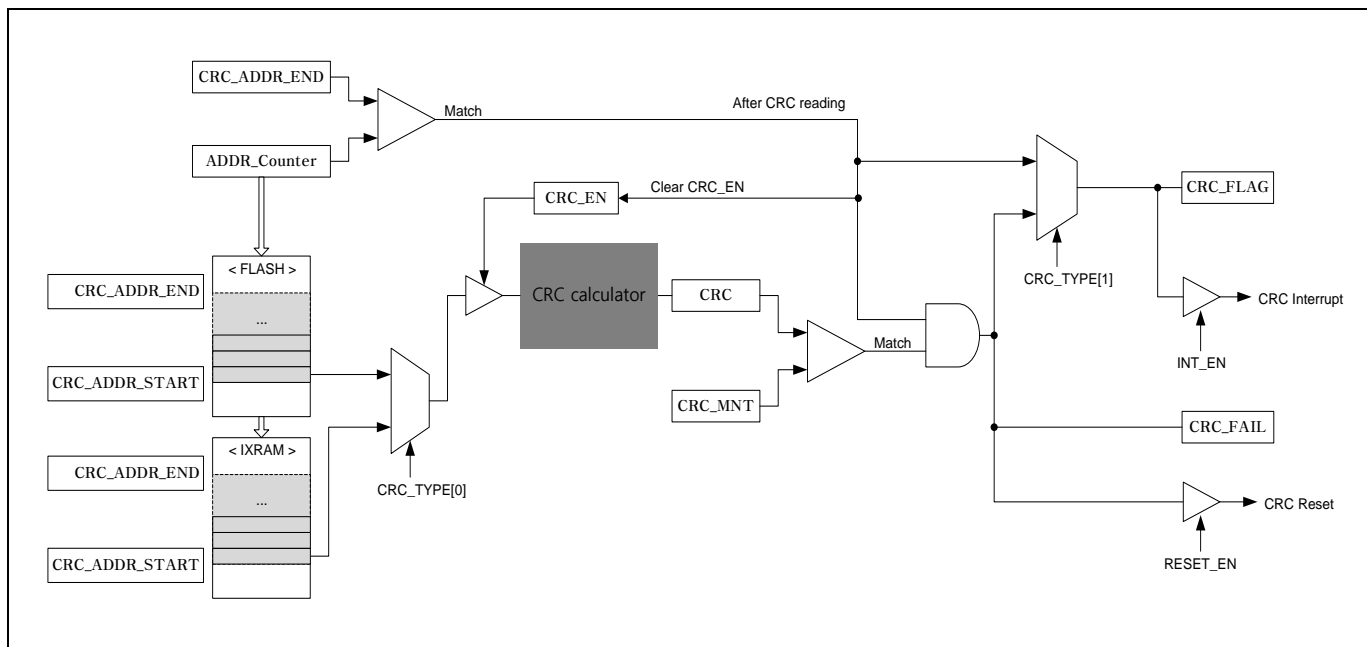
CRC_ADDR_END

ADDR_Counter

Match

After CRC reading

CRC_EN

Clear CRC_EN

CRC_FLAG

< FLASH >

CRC_ADDR_END

...

CRC_ADDR_START

CRC calculator

CRC

Match

CRC_TYPE[1]

CRC Interrupt

INT_EN

CRC_MNT

< IXRAM >

CRC_ADDR_END

...

CRC_ADDR_START

CRC_TYPE[0]

CRC_FAIL

CRC Reset

RESET_EN